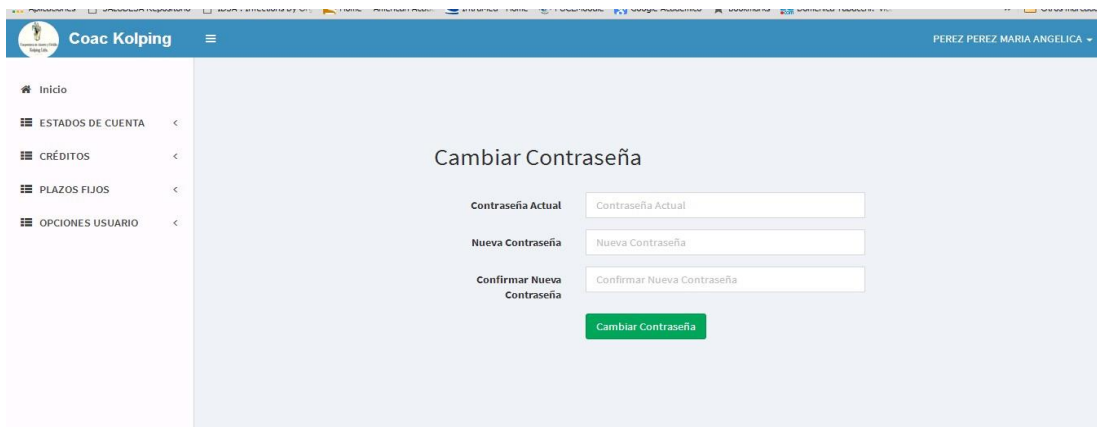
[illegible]

Coac Kolping

PEREZ PEREZ MARIA ANGELICA

Inicio

ESTADOS DE CUENTA

CRÉDITOS

PLAZOS FIJOS

OPCIONES USUARIO

Cambiar Contraseña

Contraseña Actual
Contraseña Actual

Nueva Contraseña
Nueva Contraseña

Confirmar Nueva Contraseña
Confirmar Nueva Contraseña

Cambiar Contraseña